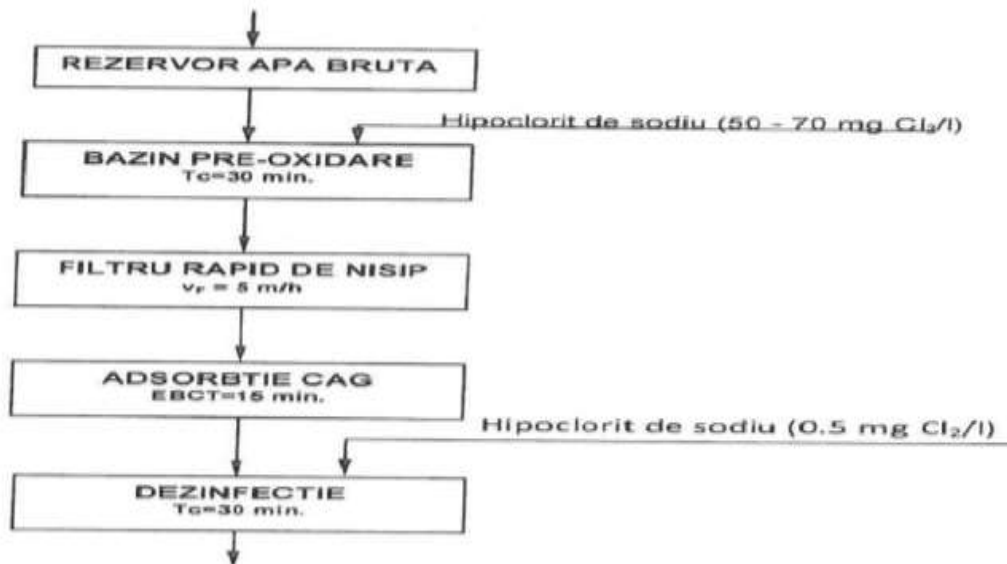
REZERVOR APA BRUTA

Hipoclorit de sodiu (50 - 70 mg $Cl_2$/l)

BAZIN PRE-OXIDARE
Tc=30 min.

FILTRU RAPID DE NISIP
$v_F$ = 5 m/h

ADSORBTIE CAG
EBCT=15 min.

Hipoclorit de sodiu (0.5 mg $Cl_2$/l)

DEZINFECTIE
Tc=30 min.